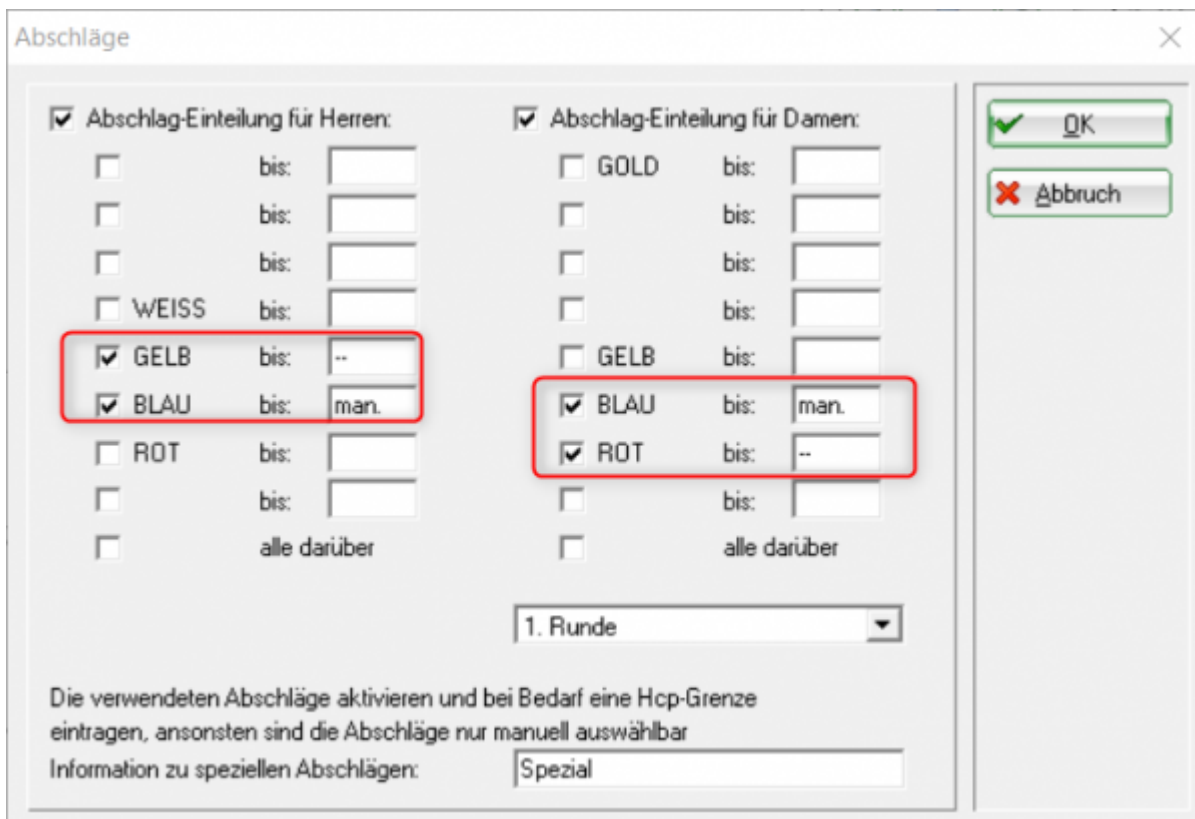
Abschläge

Abschlag-Einteilung für Herren:

bis:

bis:

bis:

WEISS bis:

GELB bis: --

BLAU bis: man.

ROT bis:

bis:

alle darüber

Abschlag-Einteilung für Damen:

GOLD bis:

bis:

bis:

bis:

GELB bis:

BLAU bis: man.

ROT bis: --

bis:

alle darüber

1. Runde

OK

Abbruch

Die verwendeten Abschläge aktivieren und bei Bedarf eine Hcp-Grenze eintragen, ansonsten sind die Abschläge nur manuell auswählbar

Information zu speziellen Abschlägen: Spezial